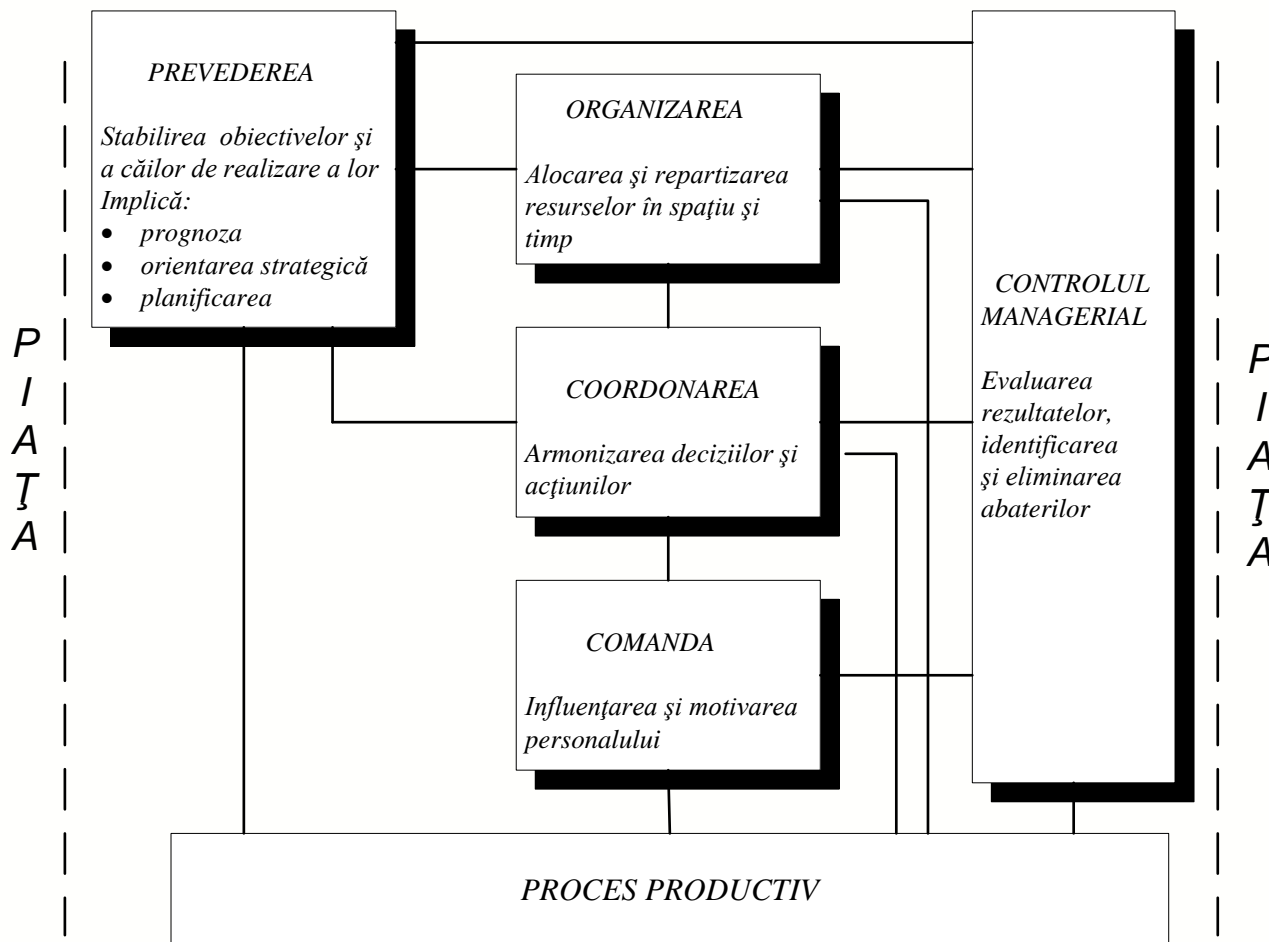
P
I
A
Ţ
A

PREVEDEREA

Stabilirea obiectivelor şi a căilor de realizare a lor
Implică:
• prognoza
• orientarea strategică
• planificarea

ORGANIZAREA

Alocarea şi repartizarea resurselor în spaţiu şi timp

COORDONAREA

Armonizarea deciziilor şi acţiunilor

COMANDA

Influenţarea şi motivarea personalului

CONTROLUL MANAGERIAL

Evaluarea rezultatelor, identificarea şi eliminarea abaterilor

PROCES PRODUCTIV

P
I
A
Ţ
A